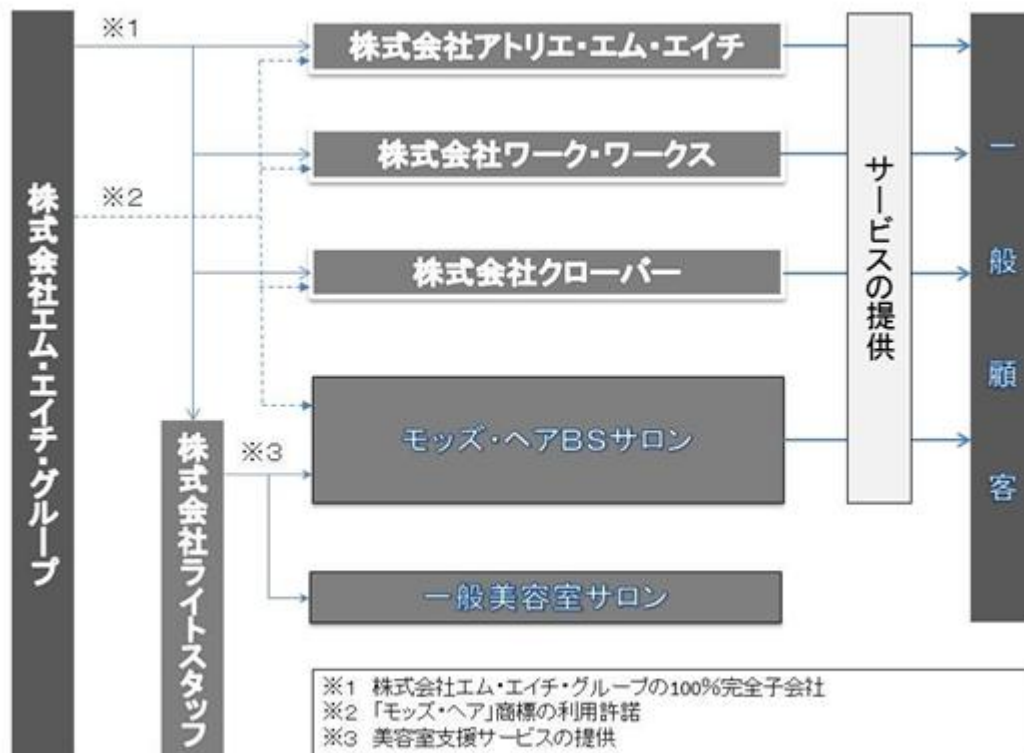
株式会社エム・エイチ・グループ

※1

※2

株式会社アトリエ・エム・エイチ

株式会社ワーク・ワークス

株式会社クローバー

モッズ・ヘアBSサロン

株式会社ライトスタッフ

※3

一般美容室サロン

サービスの提供

一般顧客

※1 株式会社エム・エイチ・グループの100%完全子会社
※2 「モッズ・ヘア」商標の利用許諾
※3 美容室支援サービスの提供